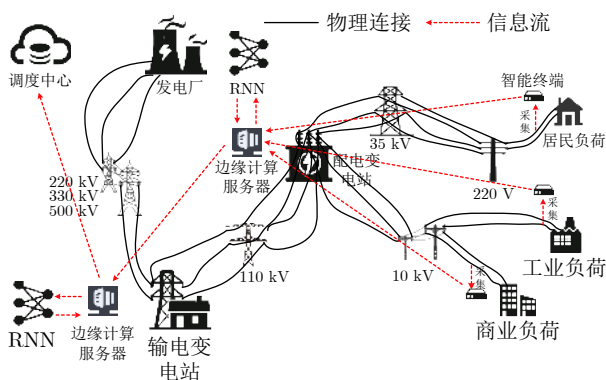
物理连接　信息流

调度中心

发电厂

RNN

智能终端

35 kV

居民负荷

采集

边缘计算服务器

配电变电站

220 kV
330 kV
500 kV

220 V

采集

工业负荷

110 kV

10 kV

采集

RNN

边缘计算服务器

输电变电站

商业负荷